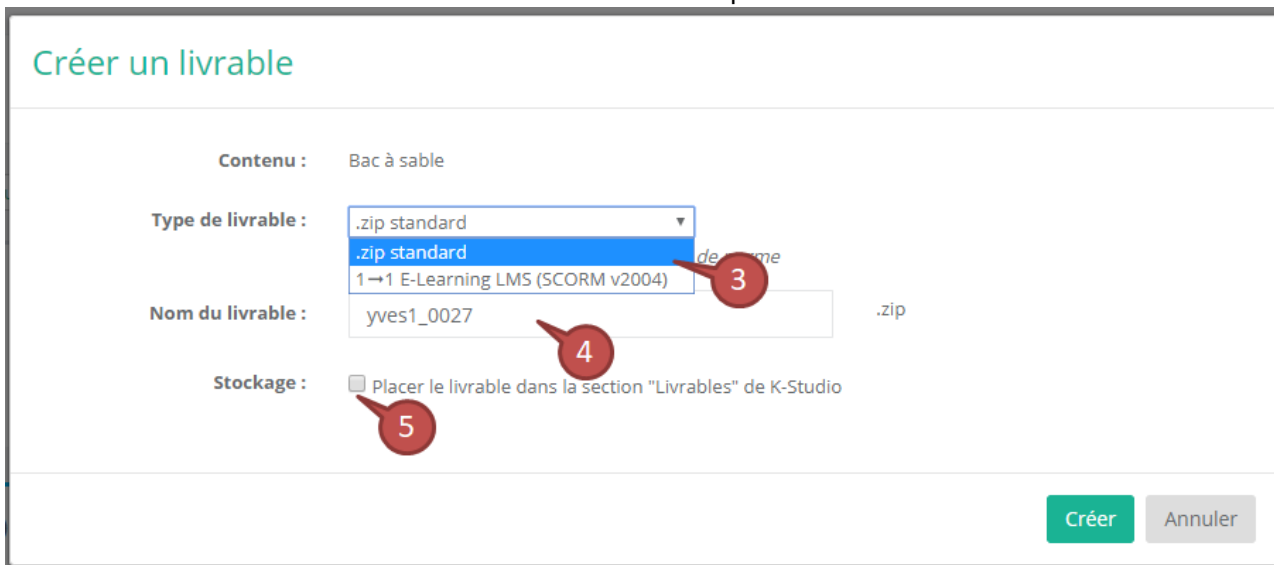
Créer un livrable

Contenu : Bac à sable

Type de livrable : .zip standard

.zip standard

1→1 E-Learning LMS (SCORM v2004)

de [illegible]me

3

Nom du livrable : yves1_0027 .zip

4

Stockage : Placer le livrable dans la section "Livrables" de K-Studio

5

Créer

Annuler